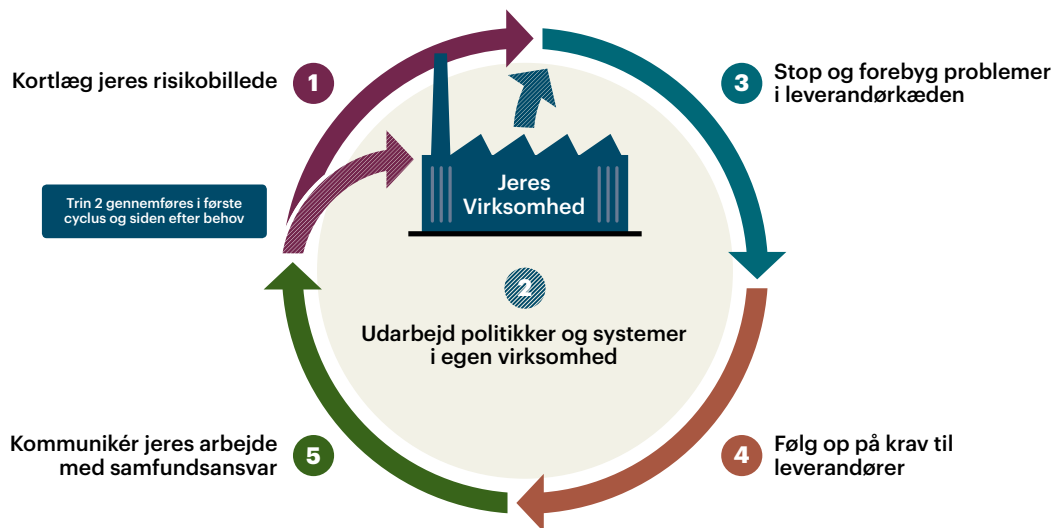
Kortlæg jeres risikobillede 1

3 Stop og forebyg problemer i leverandørkæden

Trin 2 gennemføres i første cyclus og siden efter behov

Jeres Virksomhed

2

Udarbejd politikker og systemer i egen virksomhed

Kommunikér jeres arbejde med samfundsansvar 5

4 Følg op på krav til leverandører